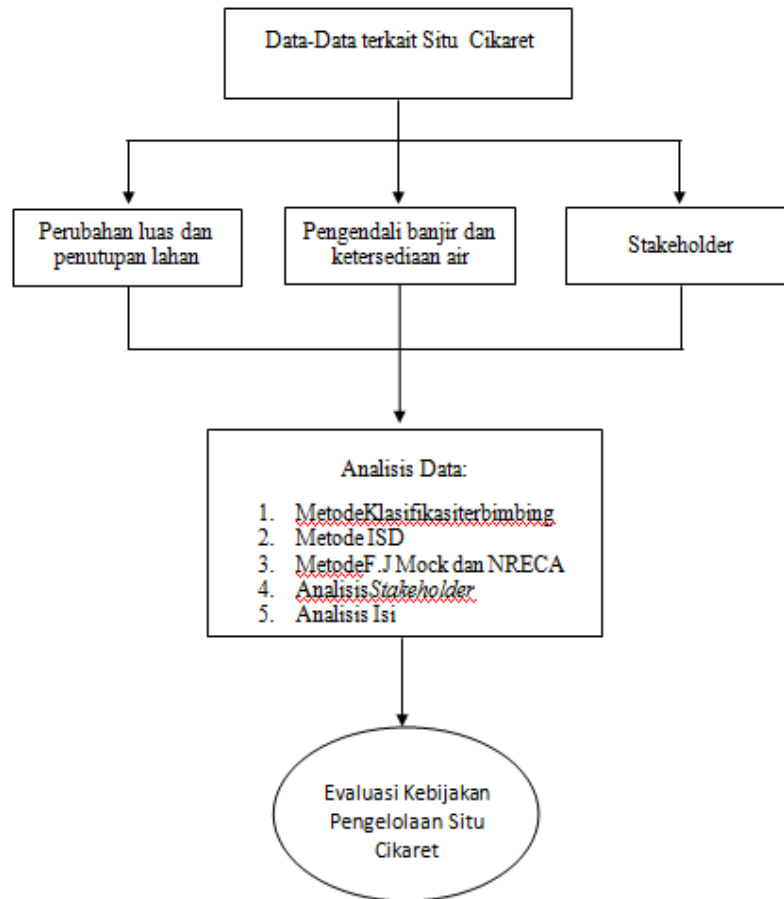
Data-Data terkait Situ Cikaret

Perubahan luas dan penutupan lahan

Pengendali banjir dan ketersediaan air

Stakeholder

Analisis Data:

1. MetodeKlasifikasiterbimbing
2. Metode ISD
3. MetodeF.J Mock dan NRECA
4. AnalisisStakeholder
5. Analisis Isi

Evaluasi Kebijakan Pengelolaan Situ Cikaret